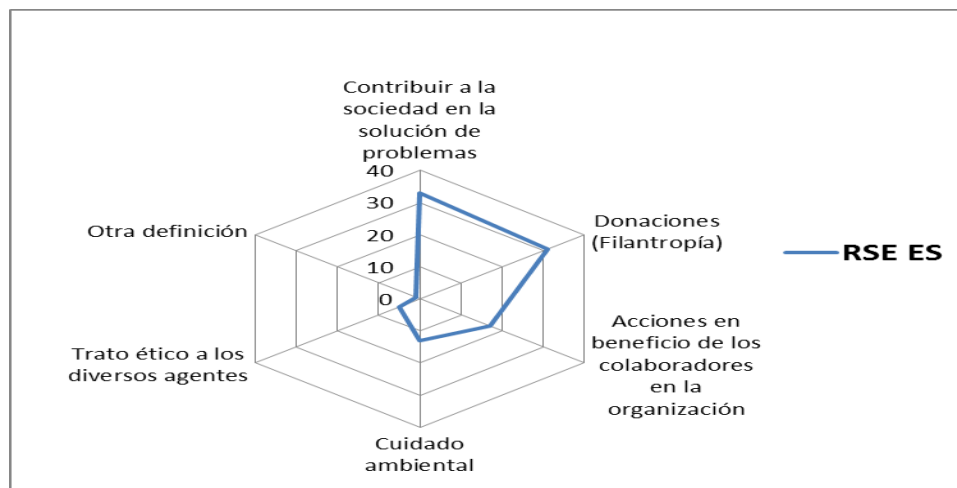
Contribuir a la sociedad en la solución de problemas

40
30
20
10
0

Donaciones (Filantropía)

RSE ES

Acciones en beneficio de los colaboradores en la organización

Cuidado ambiental

Trato ético a los diversos agentes

Otra definición